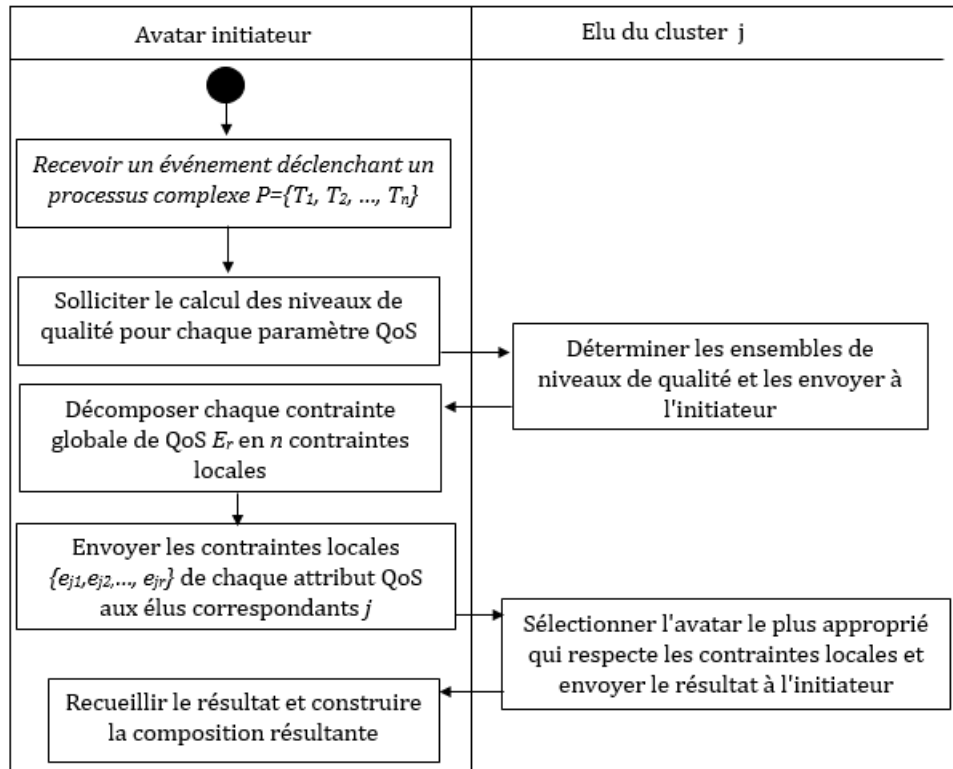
| Avatar initiateur | Elu du cluster j |
|---|---|

Recevoir un événement déclenchant un processus complexe $P=\{T_1, T_2, \ldots, T_n\}$

Solliciter le calcul des niveaux de qualité pour chaque paramètre QoS

Déterminer les ensembles de niveaux de qualité et les envoyer à l'initiateur

Décomposer chaque contrainte globale de QoS $E_r$ en $n$ contraintes locales

Envoyer les contraintes locales $\{e_{j1},e_{j2},\ldots, e_{jr}\}$ de chaque attribut QoS aux élus correspondants $j$

Sélectionner l'avatar le plus approprié qui respecte les contraintes locales et envoyer le résultat à l'initiateur

Recueillir le résultat et construire la composition résultante